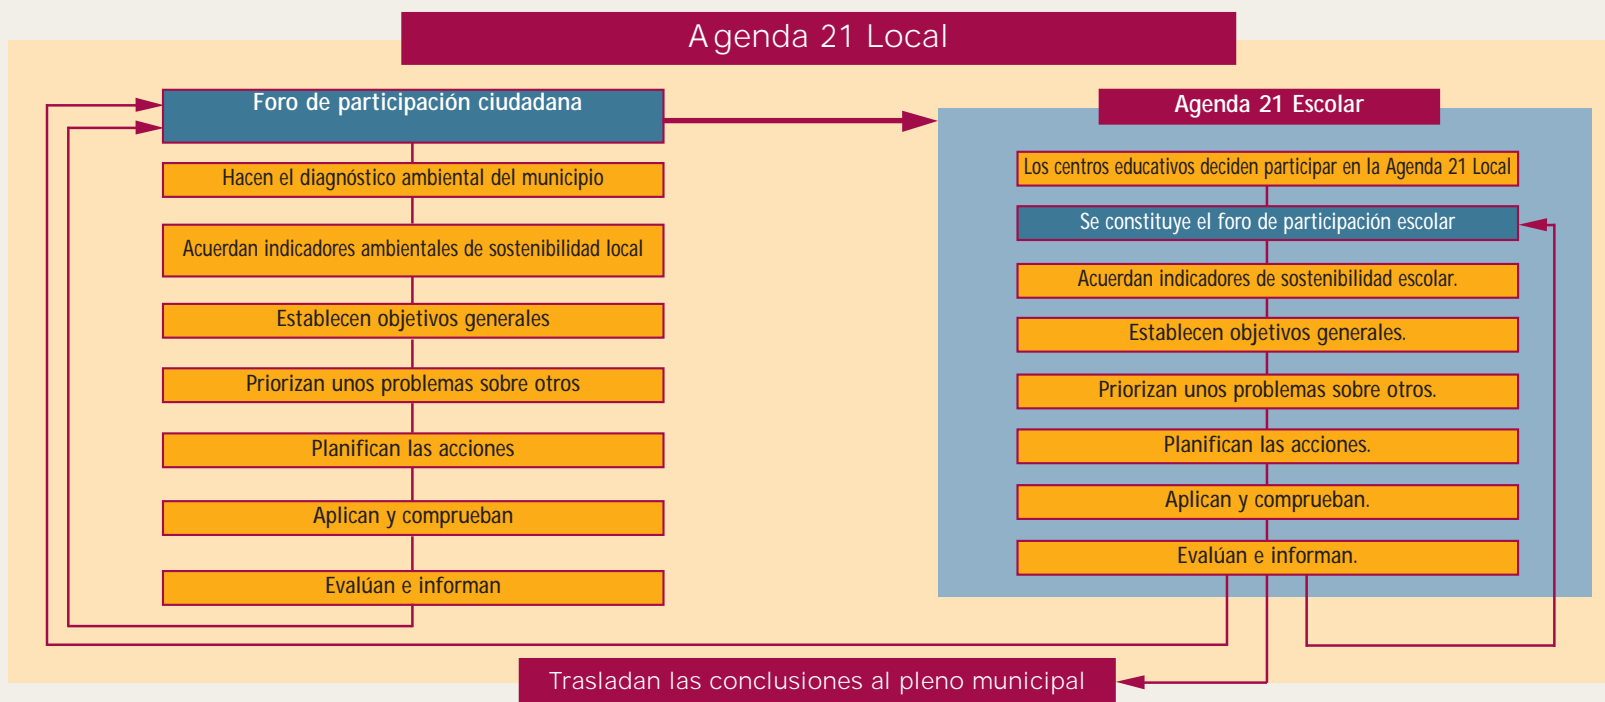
Agenda 21 Local

Foro de participación ciudadana

Hacen el diagnóstico ambiental del municipio

Acuerdan indicadores ambientales de sostenibilidad local

Establecen objetivos generales

Priorizan unos problemas sobre otros

Planifican las acciones

Aplican y comprueban

Evalúan e informan

Agenda 21 Escolar

Los centros educativos deciden participar en la Agenda 21 Local

Se constituye el foro de participación escolar

Acuerdan indicadores de sostenibilidad escolar.

Establecen objetivos generales.

Priorizan unos problemas sobre otros.

Planifican las acciones.

Aplican y comprueban.

Evalúan e informan.

Trasladan las conclusiones al pleno municipal